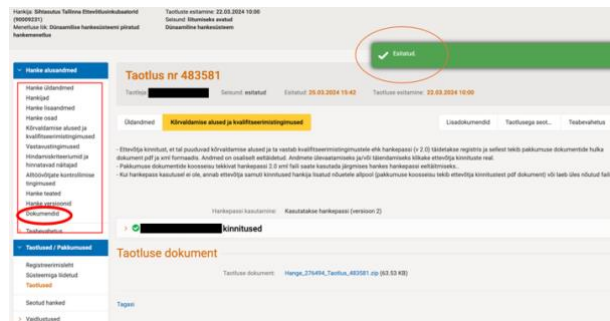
Hankija: Sihtasutus Tallinna Ettevõtluskinnisvaraotsid (90000231)
Menetluse liik: Dünaamilise hankesüsteemi piiratud hankemenetlus

Taotluste esitamine: 22.03.2024 10:00
Seisund: Siltumiseks avatud
Dünaamiline hankesüsteem

Esitatud.

Hanke alusandmed
Hanke üldandmed
Hankijad
Hanke lisaandmed
Hanke osad
Kõrvaldamise alused ja kvalifitseerimistingimused
Vastavustingimused
Hindamiskriteeriumid ja hinnatavad näitajad
Alltöövõtjate kontrollimise tingimused
Hanke teated
Hanke versioonid
Dokumendid
Teabevahetus

Taotlused / Pakkumused
Registreerimisleht
Süsteemiga liitetud
Taotlused

Seotud hanked

Vaidlustused

Taotlus nr 483581
Taotleja: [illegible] Seisund: esitatud Esitatud: 20.03.2024 15:42 Taotluse esitamine: 22.03.2024 10:00

Üldandmed | Kõrvaldamise alused ja kvalifitseerimistingimused | Lisadokumendid | Taotlusega seot... | Teabevahetus

- Ettevõtja kinnitust, et tal puuduvad kõrvaldamise alused ja ta vastab kvalifitseerimistingimustele ehk hankepassi (v 2.0) täidetakse registris ja sellest tekib pakkumuse dokumentide hulka dokument pdf ja xml formaadis. Andmed on osaliselt eeltäidetud. Andmete ülevaatamiseks ja/või täiendamiseks klikake ettevõtja kinnituste real.
- Pakkumuse dokumentide koosseisu tekkivat hankepassi 2.0 xml faili saate kasutada järgmises hanke hankepassi eeltäitmiseks.
- Kui hankepass kasutusel ei ole, annab ettevõtja samuti kinnitused hankija lisatud nõuetele allpool (pakkumuse koosseisu tekib ettevõtja kinnitust pdf dokument) või laeb üles nõutud fail

Hankepassi kasutamine: Kasutatakse hankepassi (version 2)

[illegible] kinnitused

Taotluse dokument
Taotluse dokument: Hange_276494_Taotlus_483581.zip (63.53 KB)

Tagasi